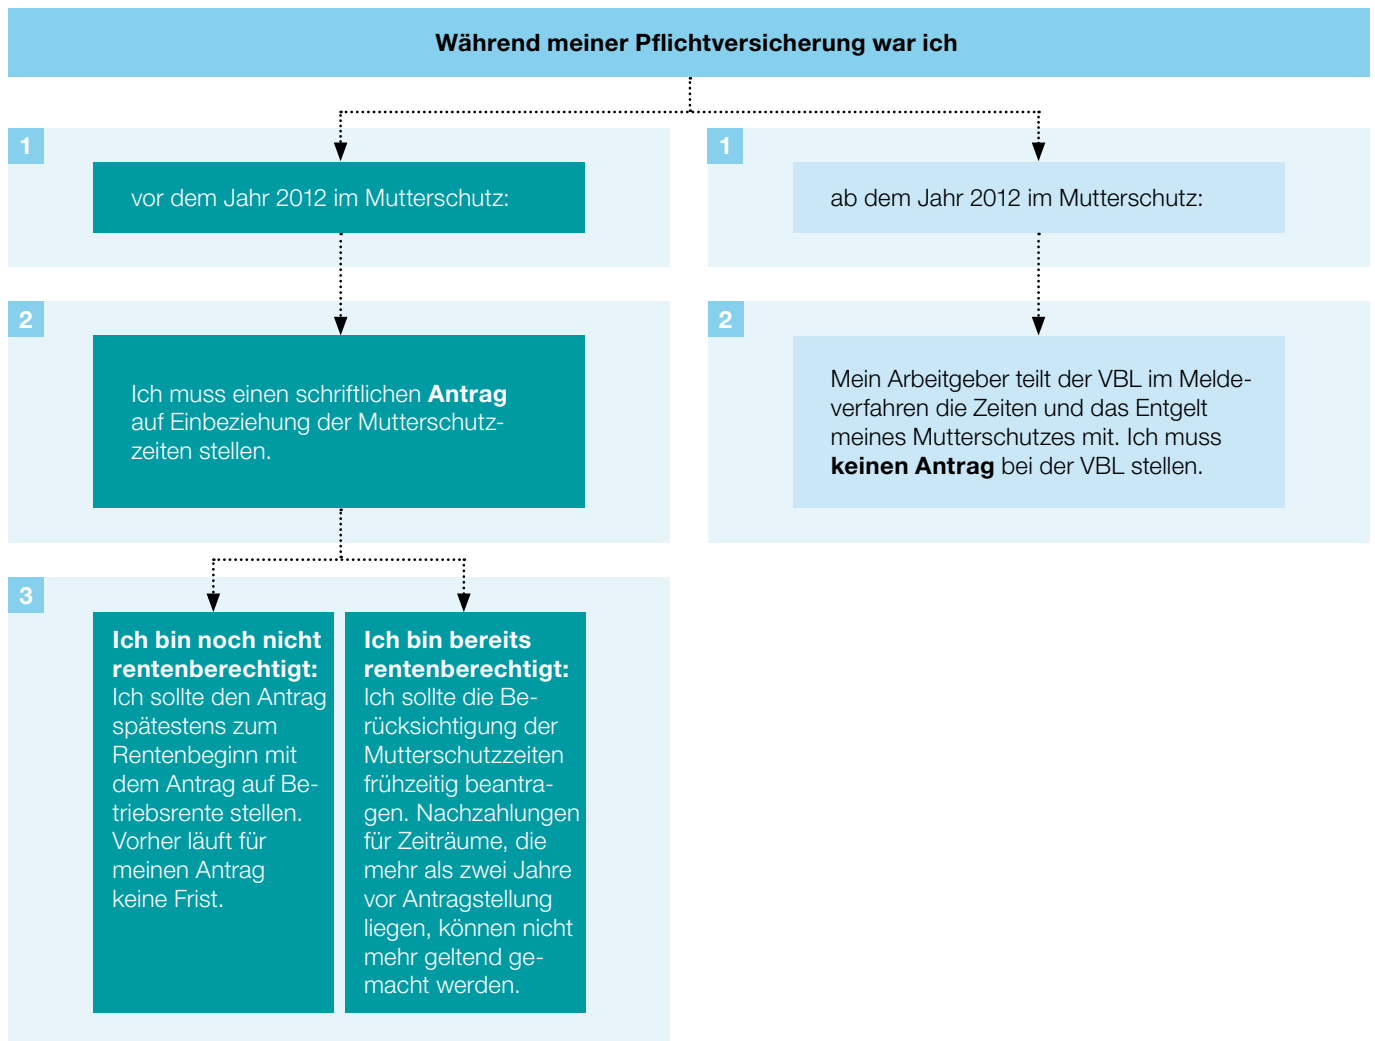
Während meiner Pflichtversicherung war ich

1

vor dem Jahr 2012 im Mutterschutz:

2

Ich muss einen schriftlichen **Antrag** auf Einbeziehung der Mutterschutzzeiten stellen.

3

**Ich bin noch nicht rentenberechtigt:** Ich sollte den Antrag spätestens zum Rentenbeginn mit dem Antrag auf Betriebsrente stellen. Vorher läuft für meinen Antrag keine Frist.

**Ich bin bereits rentenberechtigt:** Ich sollte die Berücksichtigung der Mutterschutzzeiten frühzeitig beantragen. Nachzahlungen für Zeiträume, die mehr als zwei Jahre vor Antragstellung liegen, können nicht mehr geltend gemacht werden.

1

ab dem Jahr 2012 im Mutterschutz:

2

Mein Arbeitgeber teilt der VBL im Meldeverfahren die Zeiten und das Entgelt meines Mutterschutzes mit. Ich muss **keinen Antrag** bei der VBL stellen.